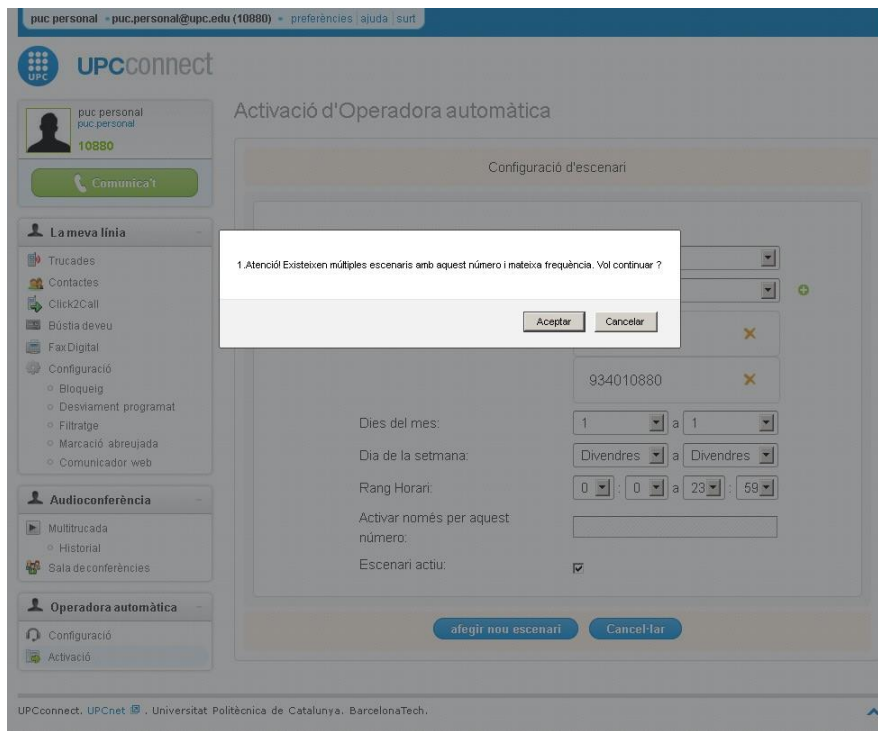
puc personal • puc.personal@upc.edu (10880) • preferències | ajuda | surt

UPC

UPCconnect

puc personal
puc.personal
10880

Comunica't

La meva línia
Trucades
Contactes
Click2Call
Bústia deveu
Fax Digital
Configuració
Bloqueig
Desviament programat
Filtratge
Marcació abreujada
Comunicador web

Audioconferència
Multitrucada
Historial
Sala de conferències

Operadora automàtica
Configuració
Activació

Activació d'Operadora automàtica

Configuració d'escenari

1.Atenció! Existeixen múltiples escenaris amb aquest número i mateixa freqüència. Vol continuar ?

Aceptar | Cancelar

934010880

Dies del mes: 1 a 1
Dia de la setmana: Divendres a Divendres
Rang Horari: 0 : 0 a 23 : 59
Activar només per aquest número:
Escenari actiu:

afegir nou escenari | Cancel·lar

UPCconnect. UPCnet. Universitat Politècnica de Catalunya. BarcelonaTech.